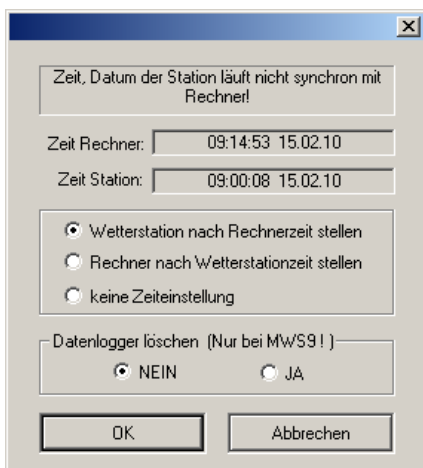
Zeit, Datum der Station läuft nicht synchron mit Rechner!

Zeit Rechner: 09:14:53 15.02.10

Zeit Station: 09:00:08 15.02.10

Wetterstation nach Rechnerzeit stellen

Rechner nach Wetterstationzeit stellen

keine Zeiteinstellung

Datenlogger löschen (Nur bei MWS9 ! )

NEIN

JA

OK

Abbrechen